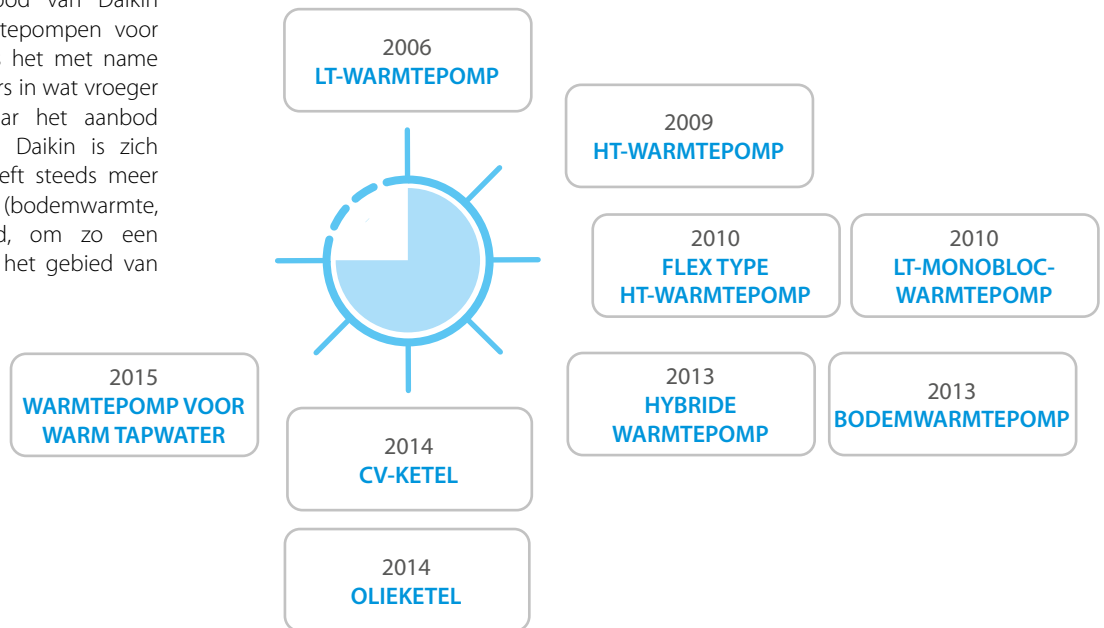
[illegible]bod van Daikin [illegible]tepompen voor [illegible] het met name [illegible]rs in wat vroeger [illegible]ar het aanbod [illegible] Daikin is zich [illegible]eft steeds meer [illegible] (bodemwarmte, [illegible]d, om zo een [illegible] het gebied van

2006
LT-WARMTEPOMP

2009
HT-WARMTEPOMP

2010
FLEX TYPE
HT-WARMTEPOMP

2010
LT-MONOBLOC-WARMTEPOMP

2013
HYBRIDE WARMTEPOMP

2013
BODEMWARMTEPOMP

2015
WARMTEPOMP VOOR WARM TAPWATER

2014
CV-KETEL

2014
OLIEKETEL